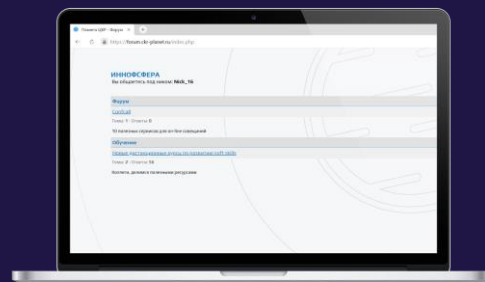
Планета ЦКР - Форум

https://forum.ckr-planet.ru/index.php

ИННОФСФЕРА
Вы общаетесь под ником: Nick_16

Форум
ConfLab
Темы: 9 · Ответы: 8
10 полезных сервисов для online-совещаний

Обучение
Новые наставничество отчёты по развитию soft skills
Темы: 8 · Ответы: 14
Коллеги, делимся полезными ресурсами